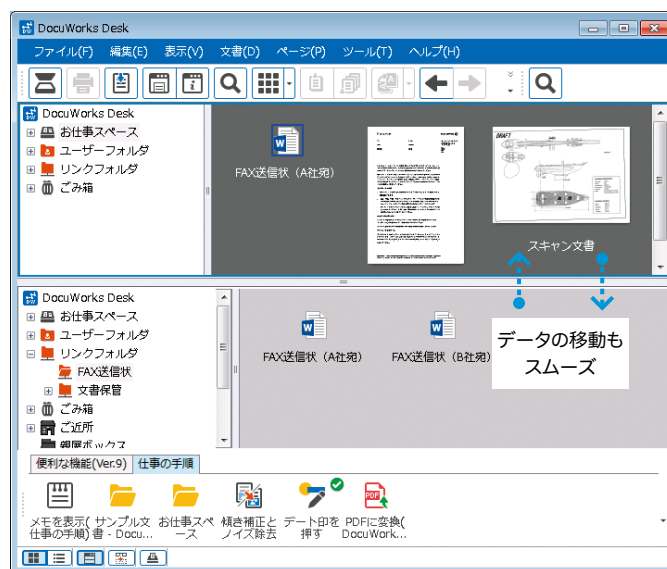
DocuWorks Desk

ファイル(F) 編集(E) 表示(V) 文書(D) ページ(P) ツール(T) ヘルプ(H)

DocuWorks Desk
お仕事スペース
ユーザーフォルダ
リンクフォルダ
ごみ箱

FAX送信状（A社宛）

スキャン文書

DocuWorks Desk
お仕事スペース
ユーザーフォルダ
リンクフォルダ
FAX送信状
文書保管
ごみ箱
ご近所
親展ボックス

FAX送信状（A社宛）

FAX送信状（B社宛）

データの移動も
スムーズ

便利な機能(Ver.9) 仕事の手順

メモを表示(仕事の手順)
サンプル文書 - Docu...
お仕事スペース
傾き補正とノイズ除去
デート印を押す
PDFに変換(DocuWork...